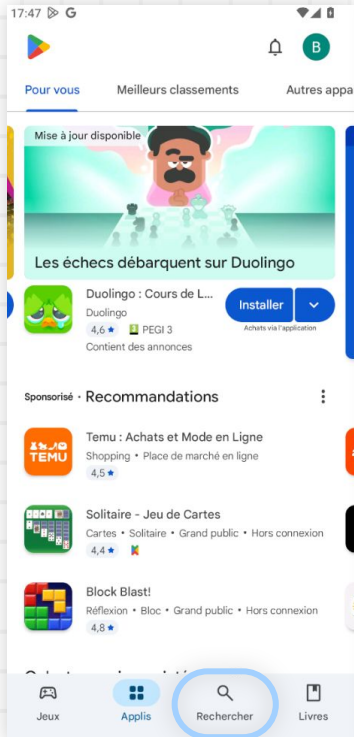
17:47 G

B

Pour vous
Meilleurs classements
Autres appa

Mise à jour disponible

Les échecs débarquent sur Duolingo

Duolingo : Cours de L...
Duolingo
4,6 ★ PEGI 3
Contient des annonces

Installer
Achats via l'application

Sponsorisé · Recommandations

TEMU
Temu : Achats et Mode en Ligne
Shopping • Place de marché en ligne
4,5 ★

Solitaire - Jeu de Cartes
Cartes • Solitaire • Grand public • Hors connexion
4,4 ★

Block Blast!
Réflexion • Bloc • Grand public • Hors connexion
4,8 ★

Jeux
Applis
Rechercher
Livres